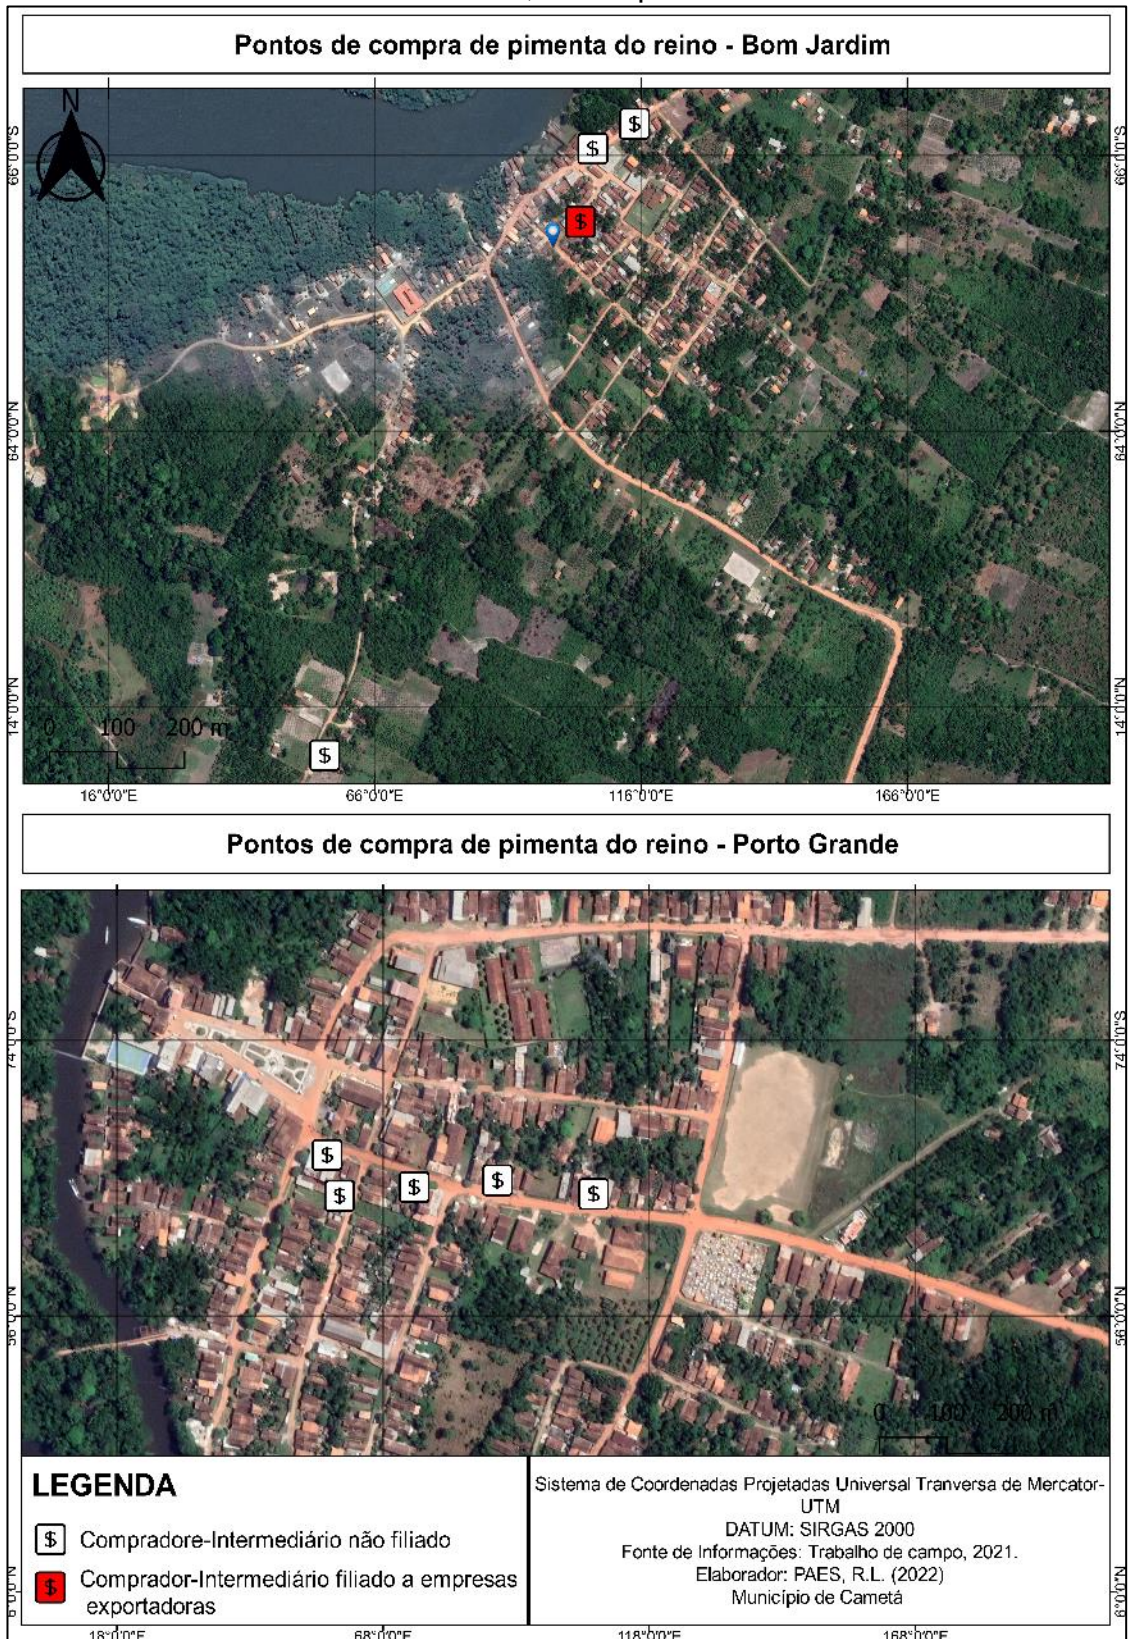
Pontos de compra de pimenta do reino - Bom Jardim

N

66°0'0"S

64°0'0"N

14°0'0"N

66°0'0"S

64°0'0"N

14°0'0"N

0 100 200 m

16°0'0"E 66°0'0"E 116°0'0"E 166°0'0"E

Pontos de compra de pimenta do reino - Porto Grande

74°0'0"S

96°0'0"N

74°0'0"S

96°0'0"N

0 100 200 m

LEGENDA

Compradore-Intermediário não filiado

Comprador-Intermediário filiado a empresas exportadoras

Sistema de Coordenadas Projetadas Universal Tranversa de Mercator-UTM
DATUM: SIRGAS 2000
Fonte de Informações: Trabalho de campo, 2021.
Elaborador: PAES, R.L. (2022)
Município de Cametá

6°0'0"N

6°0'0"N

18°0'0"E 68°0'0"E 118°0'0"E 168°0'0"E